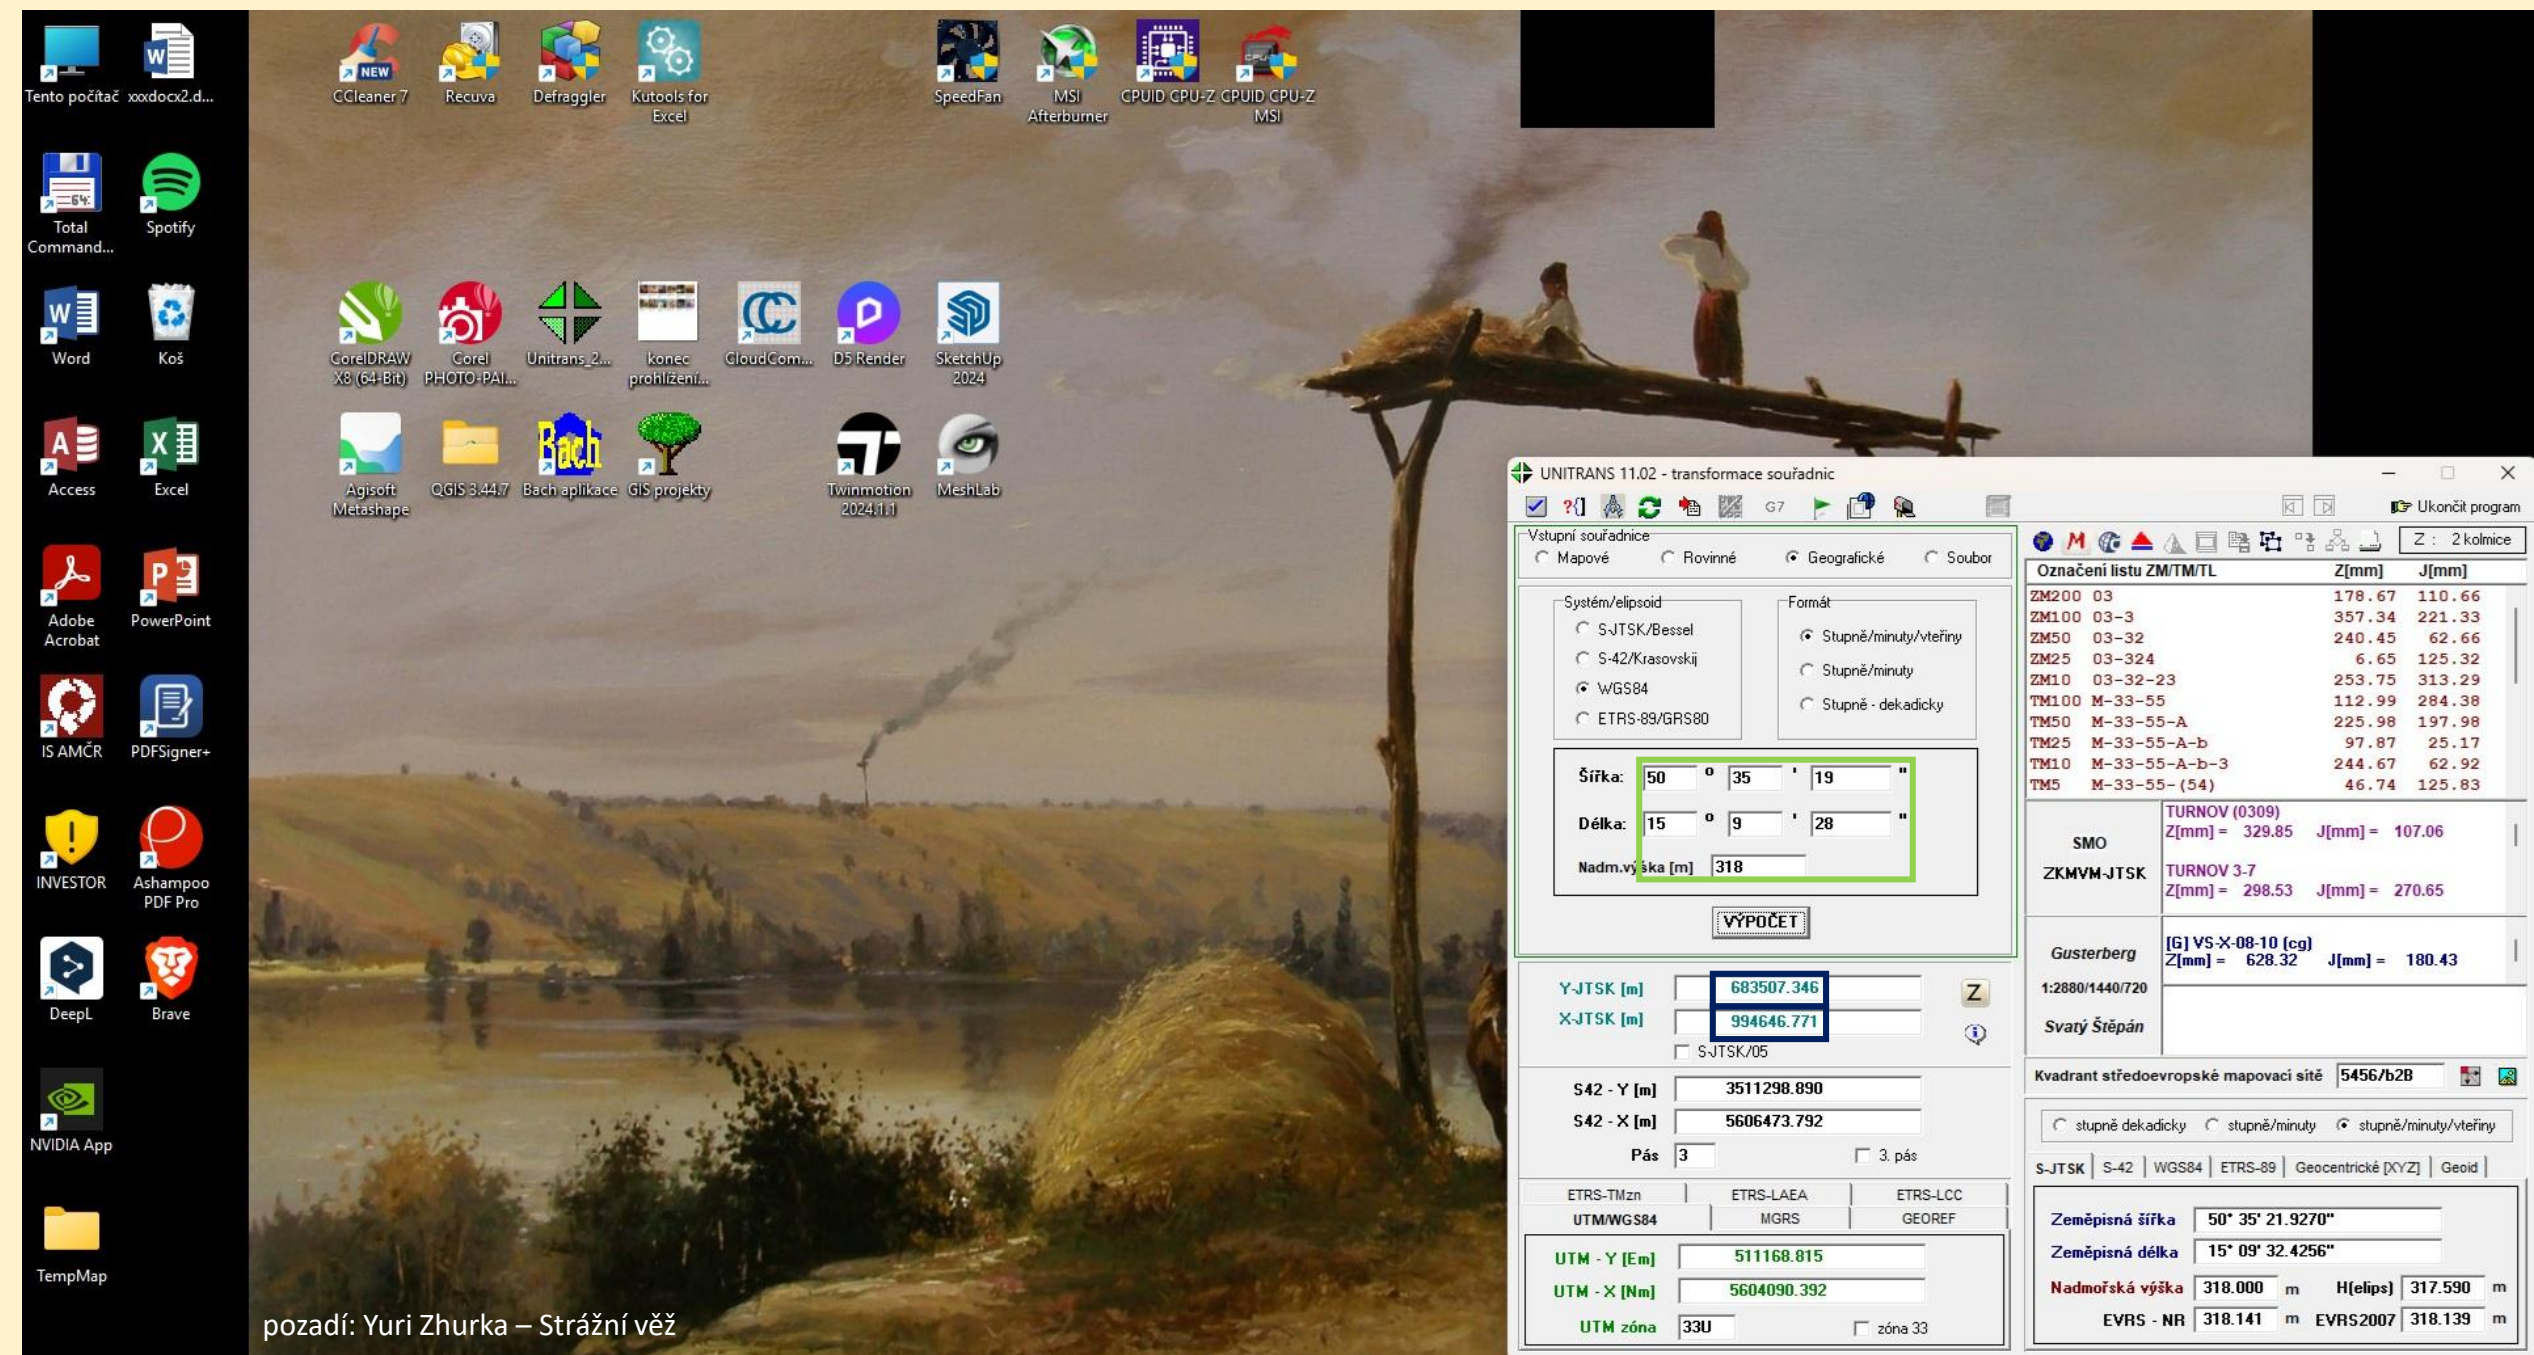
Tento počítač xxdocx2.d...

Total Command...
Spotify

Word
Koš

Access
Excel

Adobe Acrobat
PowerPoint

IS AMČR
PDFSigner+

INVESTOR
Ashampoo PDF Pro

DeepL
Brave

NVIDIA App

TempMap

CCleaner 7
Recuva
Defraggler
Kutools for Excel
SpeedFan
MSI Afterburner
CPUID CPU-Z
CPUID CPU-Z MSI

CorelDRAW X8 (64-Bit)
Corel PHOTO-PAI...
Unitrans_2...
konec prohlížení...
CloudCom...
D5 Render
SketchUp 2024

Agisoft Metashape
QGIS 3.44.7
Bach aplikace
GIS projekty
Twinmotion 2024.1.1
MeshLab

pozadí: Yuri Zhurka – Strážní věž

UNITRANS 11.02 - transformace souřadnic

G7

Ukončit program

Vstupní souřadnice
Mapové
Rovinné
Geografické
Soubor

Systém/elipsoid
S-JTSK/Bessel
S-42/Krasovskij
WGS84
ETRS-89/GRS80

Formát
Stupně/minuty/vteřiny
Stupně/minuty
Stupně - dekadicky

Šířka: 50 ° 35 ' 19 "
Délka: 15 ° 9 ' 28 "
Nadm.výška [m] 318

VÝPOČET

Y-JTSK [m] 683507.346
X-JTSK [m] 994646.771
S-JTSK/05

S42 - Y [m] 3511298.890
S42 - X [m] 5606473.792
Pás 3
3. pás

ETRS-TMzn
ETRS-LAEA
ETRS-LCC
UTM/WGS84
MGRS
GEOREF

UTM - Y [Em] 511168.815
UTM - X [Nm] 5604090.392
UTM zóna 33U
zóna 33

Z : 2 kolmice

| Označení listu ZM/TM/TL | Z[mm] | J[mm] |
|---|---|---|
| ZM200 03 | 178.67 | 110.66 |
| ZM100 03-3 | 357.34 | 221.33 |
| ZM50 03-32 | 240.45 | 62.66 |
| ZM25 03-324 | 6.65 | 125.32 |
| ZM10 03-32-23 | 253.75 | 313.29 |
| TM100 M-33-55 | 112.99 | 284.38 |
| TM50 M-33-55-A | 225.98 | 197.98 |
| TM25 M-33-55-A-b | 97.87 | 25.17 |
| TM10 M-33-55-A-b-3 | 244.67 | 62.92 |
| TM5 M-33-55-(54) | 46.74 | 125.83 |

SMO ZKMVM-JTSK
TURNOV (0309)
Z[mm] = 329.85 J[mm] = 107.06
TURNOV 3-7
Z[mm] = 298.53 J[mm] = 270.65

Gusterberg
1:2880/1440/720
Svatý Štěpán
[G] VS-X-08-10 [cg]
Z[mm] = 628.32 J[mm] = 180.43

Kvadrant středoevropské mapovací sítě 5456/b2B

stupně dekadicky
stupně/minuty
stupně/minuty/vteřiny

S-JTSK | S-42 | WGS84 | ETRS-89 | Geocentrické [XYZ] | Geoid

Zeměpisná šířka 50° 35' 21.9270"
Zeměpisná délka 15° 09' 32.4256"
Nadmořská výška 318.000 m H(elips) 317.590 m
EVRS - NR 318.141 m EVRS2007 318.139 m